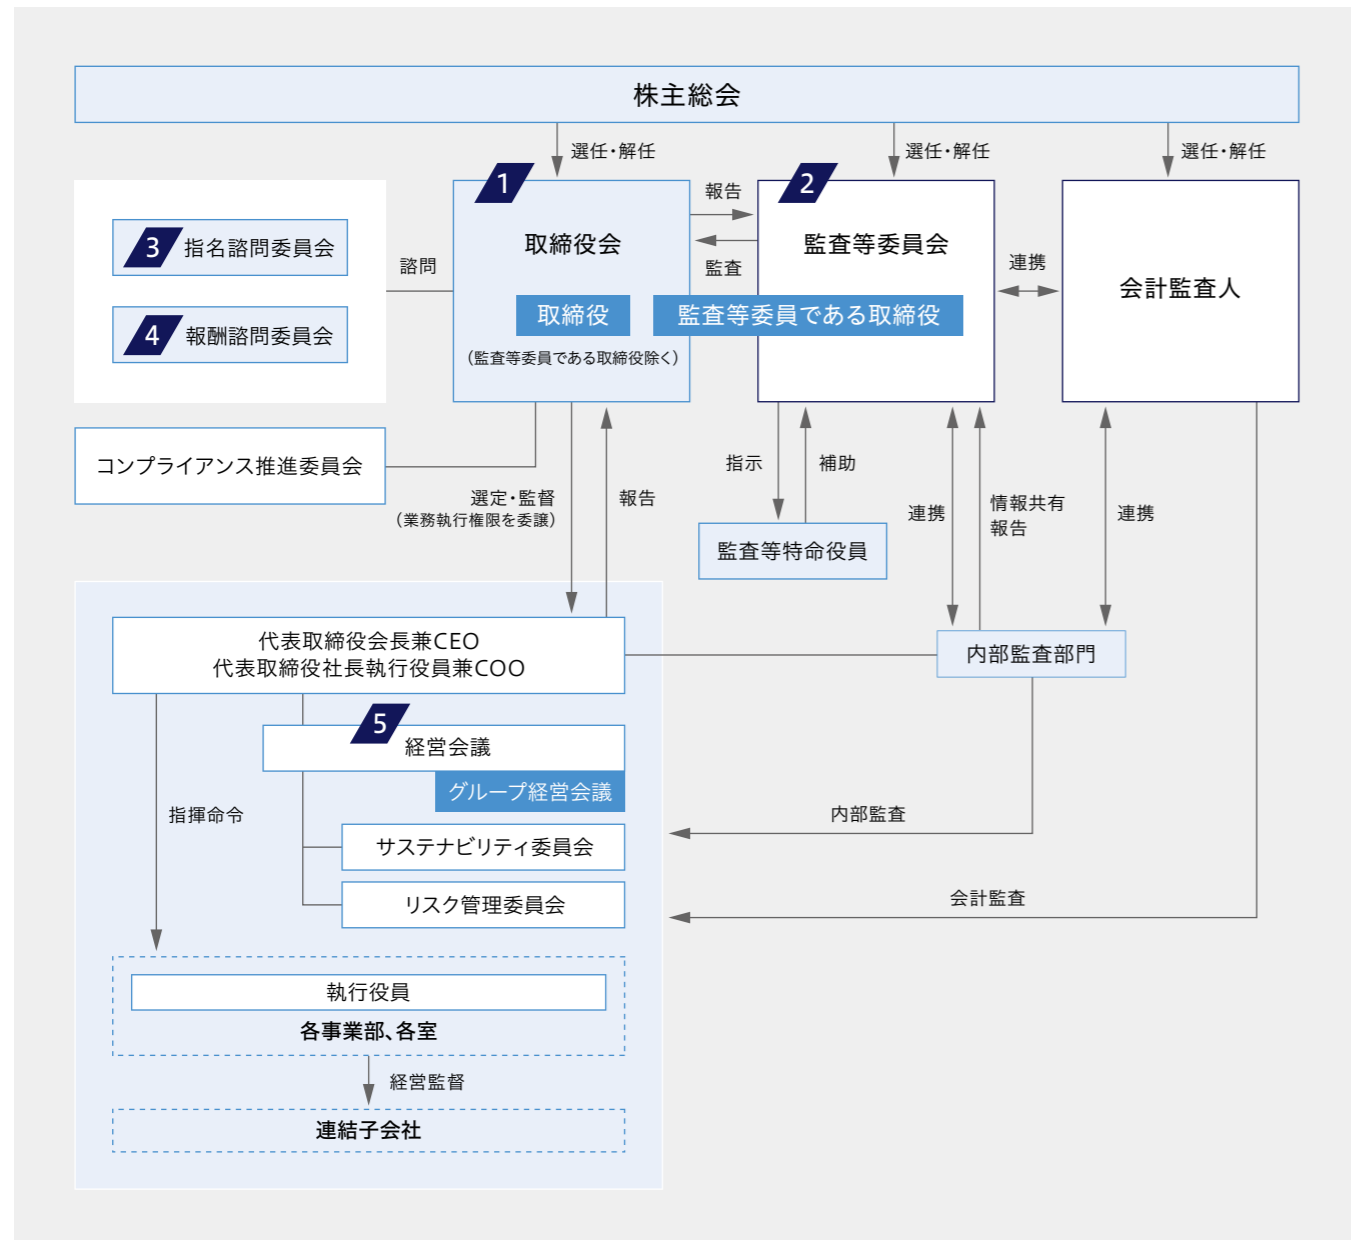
株主総会

選任・解任

選任・解任

選任・解任

3 指名諮問委員会

4 報酬諮問委員会

諮問

1
取締役会
取締役
（監査等委員である取締役除く）

報告

監査

2
監査等委員会
監査等委員である取締役

連携

会計監査人

コンプライアンス推進委員会

選定・監督
（業務執行権限を委譲）

報告

指示

補助

監査等特命役員

連携

情報共有
報告

連携

代表取締役会長兼CEO
代表取締役社長執行役員兼COO

内部監査部門

5
経営会議
グループ経営会議

指揮命令

内部監査

サステナビリティ委員会

リスク管理委員会

会計監査

執行役員
各事業部、各室

経営監督

連結子会社